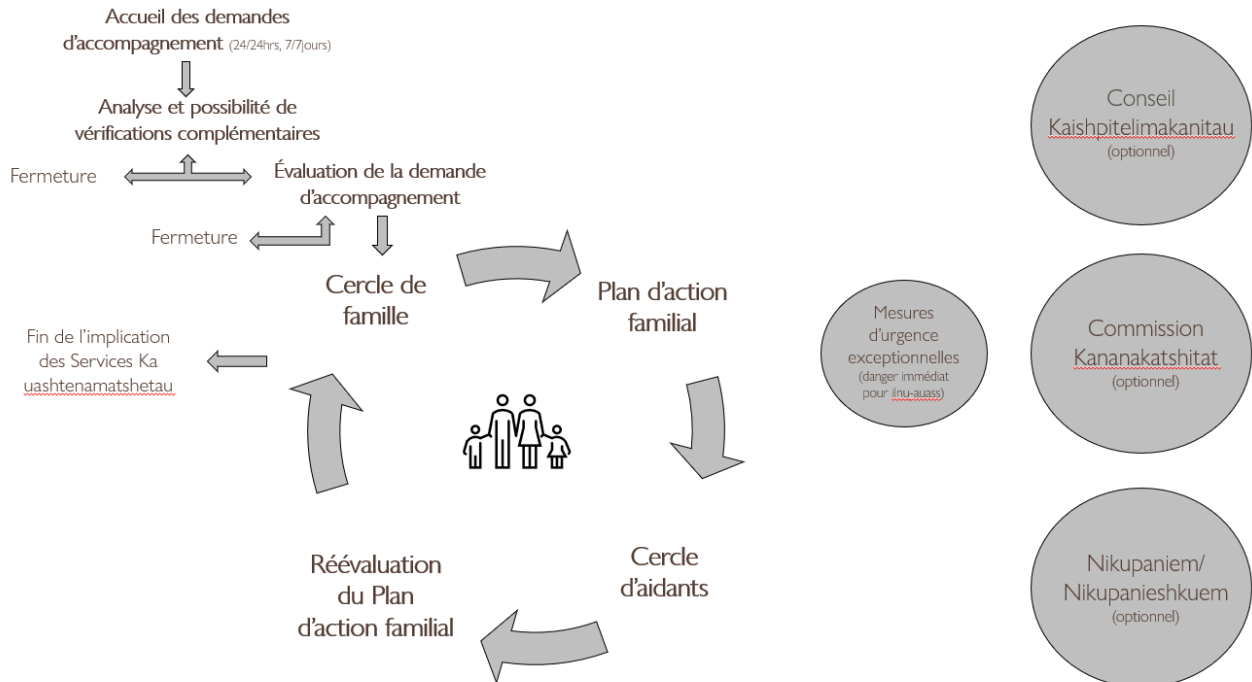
Accueil des demandes d'accompagnement (24/24hrs, 7/7jours)

Analyse et possibilité de vérifications complémentaires

Fermeture

Évaluation de la demande d'accompagnement

Fermeture

Cercle de famille

Plan d'action familial

Fin de l'implication des Services Ka uashtenamatshetau

Cercle d'aidants

Réévaluation du Plan d'action familial

Mesures d'urgence exceptionnelles (danger immédiat pour Inu-auass)

Conseil Kaishpitelimakanitau (optionnel)

Commission Kananakatshitat (optionnel)

Nikupaniem/ Nikupanieshkuem (optionnel)